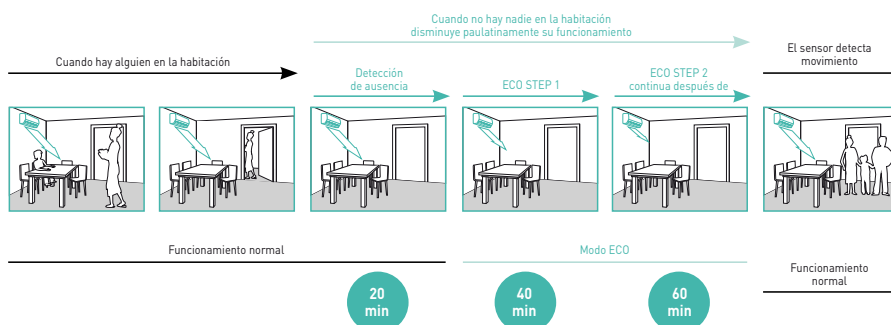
Cuando no hay nadie en la habitación disminuye paulatinamente su funcionamiento

Cuando hay alguien en la habitación

El sensor detecta movimiento

Detección de ausencia

ECO STEP 1

ECO STEP 2 continua después de

Funcionamiento normal

Modo ECO

Funcionamiento normal

20 min

40 min

60 min